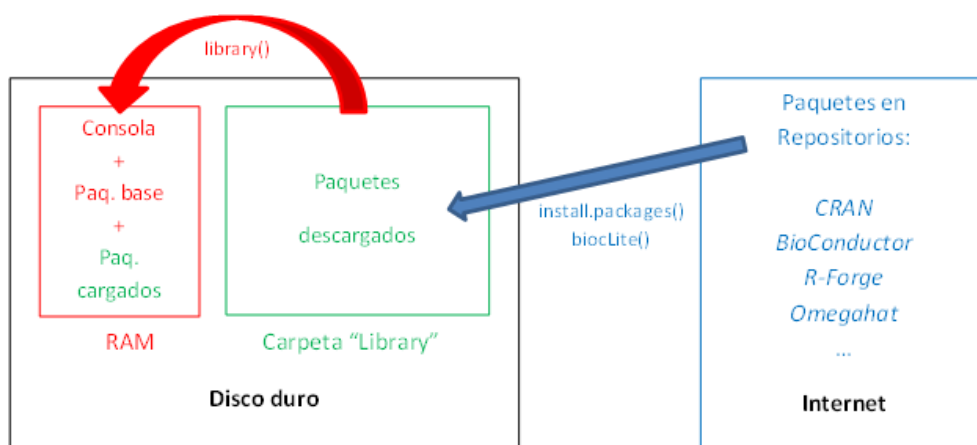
library()

Consola
+
Paq. base
+
Paq. cargados

RAM

Paquetes descargados

Carpeta “Library”

Disco duro

install.packages()
biocLite()

Paquetes en Repositorios:

CRAN
BioConductor
R-Forge
Omegahat
...

Internet